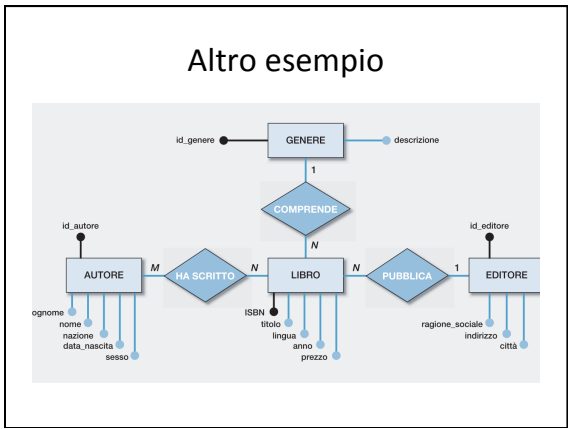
Altro esempio

id_genere
GENERE
descrizione
1
COMPRENDE
N
id_autore
id_editore
AUTORE
M
HA SCRITTO
N
LIBRO
N
PUBBLICA
1
EDITORE
ognome
nome
nazione
data_nascita
sesso
ISBN
titolo
lingua
anno
prezzo
ragione_sociale
indirizzo
città